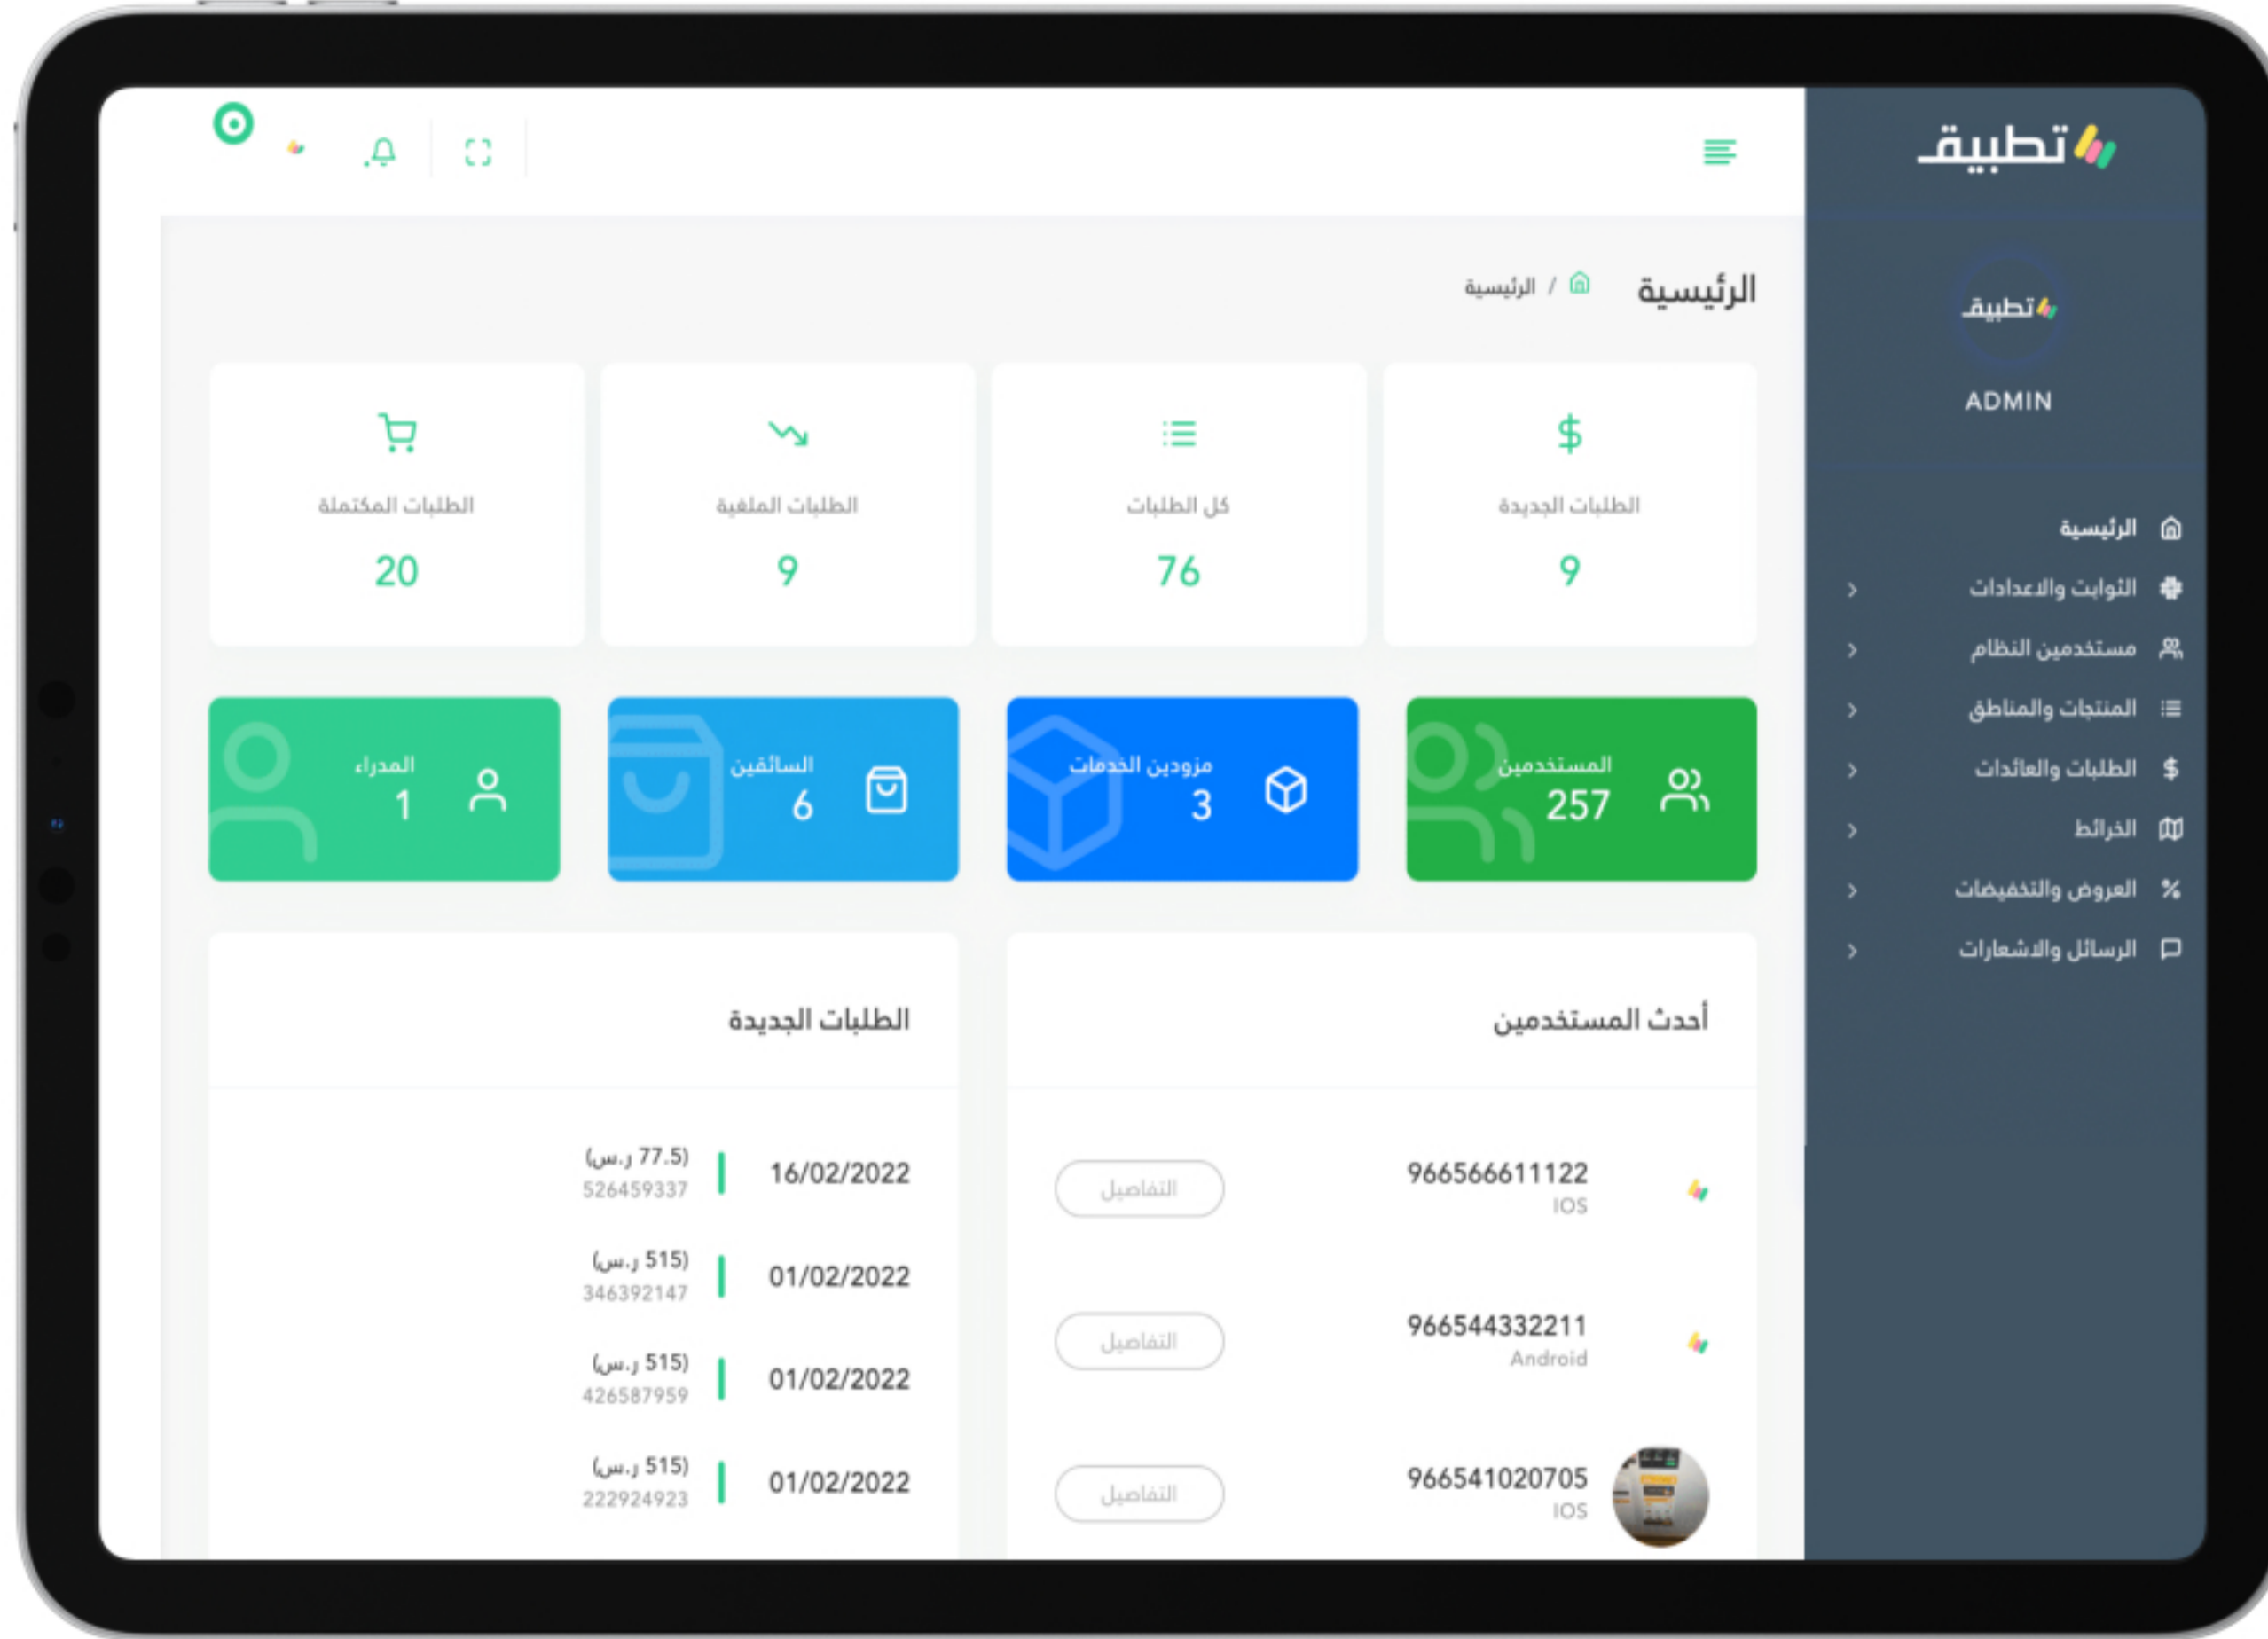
تطبيق

تطبيق

ADMIN

الرئيسية
الثوابت والاعدادات
مستخدمين النظام
المنتجات والمناطق
الطلبات والعائدات
الخرائط
العروض والتخفيضات
الرسائل والاشعارات

الرئيسية
الرئيسية / الرئيسية

الطلبات الجديدة
9

كل الطلبات
76

الطلبات الملغية
9

الطلبات المكتملة
20

المستخدمين
257

مزودين الخدمات
3

السائقين
6

المدراء
1

أحدث المستخدمين

966566611122
IOS
التفاصيل

966544332211
Android
التفاصيل

966541020705
IOS
التفاصيل

الطلبات الجديدة

16/02/2022
(77.5 ر.س)
526459337

01/02/2022
(515 ر.س)
346392147

01/02/2022
(515 ر.س)
426587959

01/02/2022
(515 ر.س)
222924923